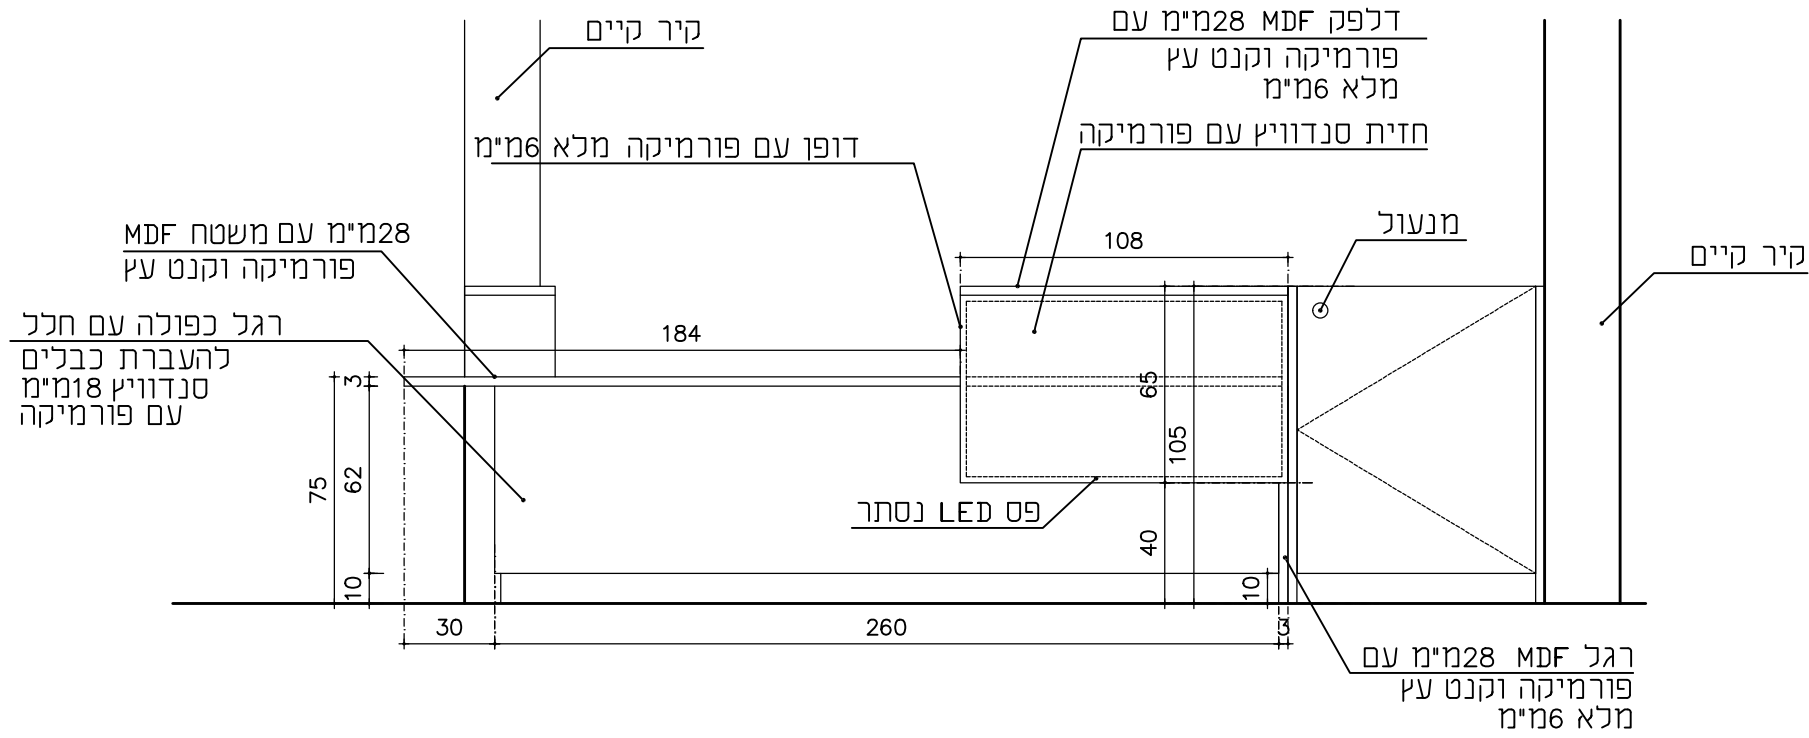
קיר קיים

דלפק MDF 28מ"מ עם
פורמיקה וקנט עץ
מלא 6מ"מ

דופן עם פורמיקה מלא 6מ"מ

חזית סנדוויץ עם פורמיקה

MDF 28מ"מ עם משטח
פורמיקה וקנט עץ

108

מנעול

קיר קיים

רגל כפולה עם חלל
להעברת כבלים
סנדוויץ 18מ"מ
עם פורמיקה

184

3

65

75

62

105

פס LED נסתר

40

10

10

30

260

3

רגל MDF 28מ"מ עם
פורמיקה וקנט עץ
מלא 6מ"מ